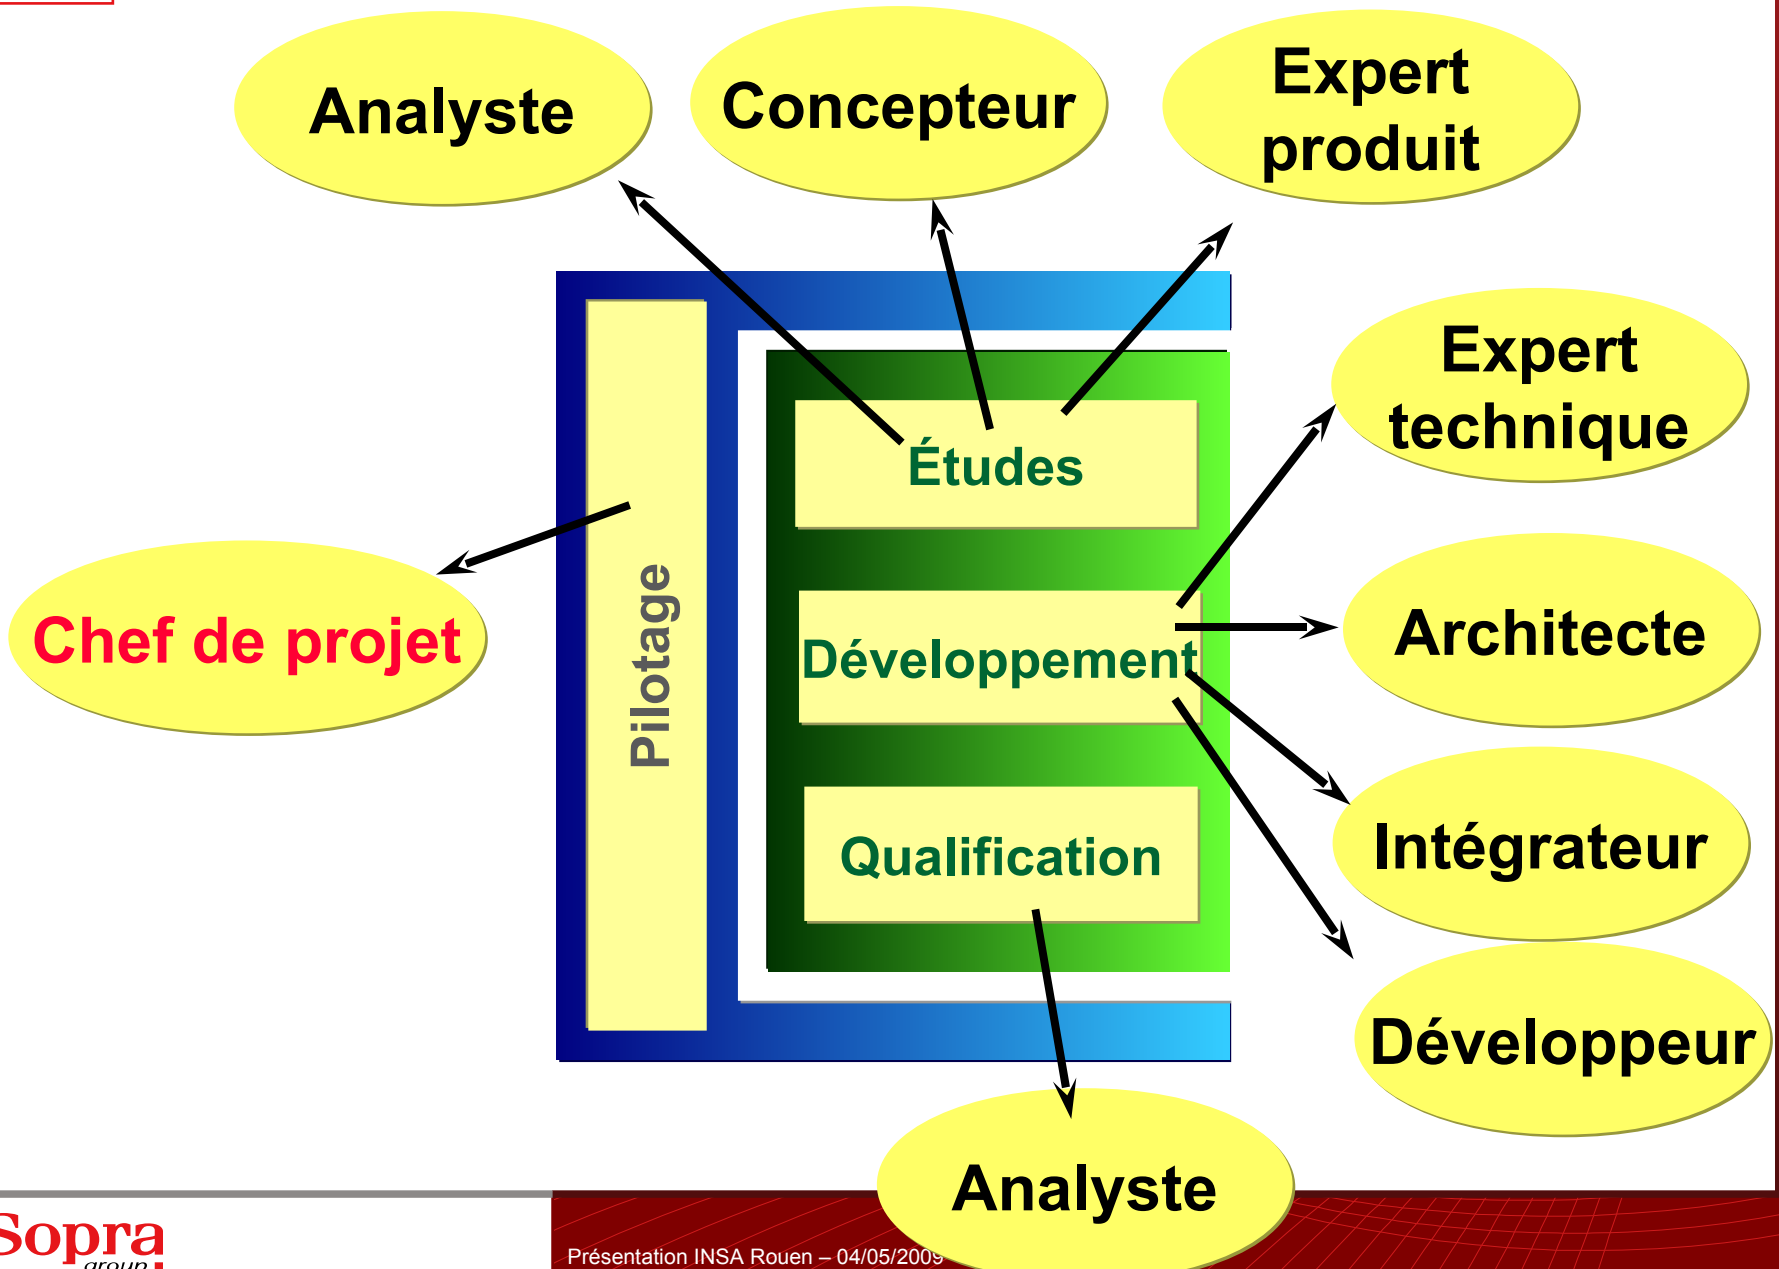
Analyste

Concepteur

Expert produit

Expert technique

Études

Chef de projet

Pilotage

Développement

Architecte

Intégrateur

Qualification

Développeur

Analyste

Sopra group

Présentation INSA Rouen – 04/05/2009